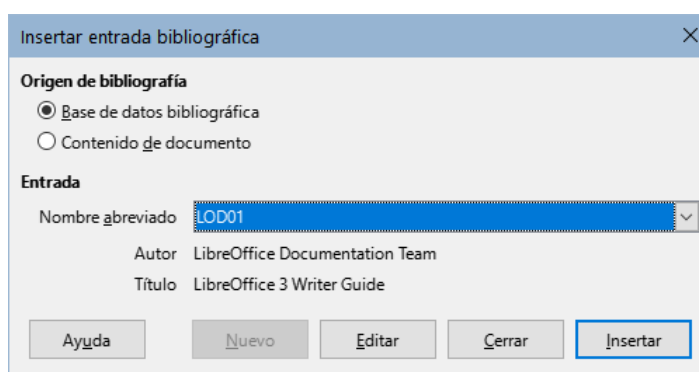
Insertar entrada bibliográfica

Origen de bibliografía

Base de datos bibliográfica

Contenido de documento

Entrada

Nombre abreviado LOD01

Autor LibreOffice Documentation Team

Título LibreOffice 3 Writer Guide

Ayuda

Nuevo

Editar

Cerrar

Insertar